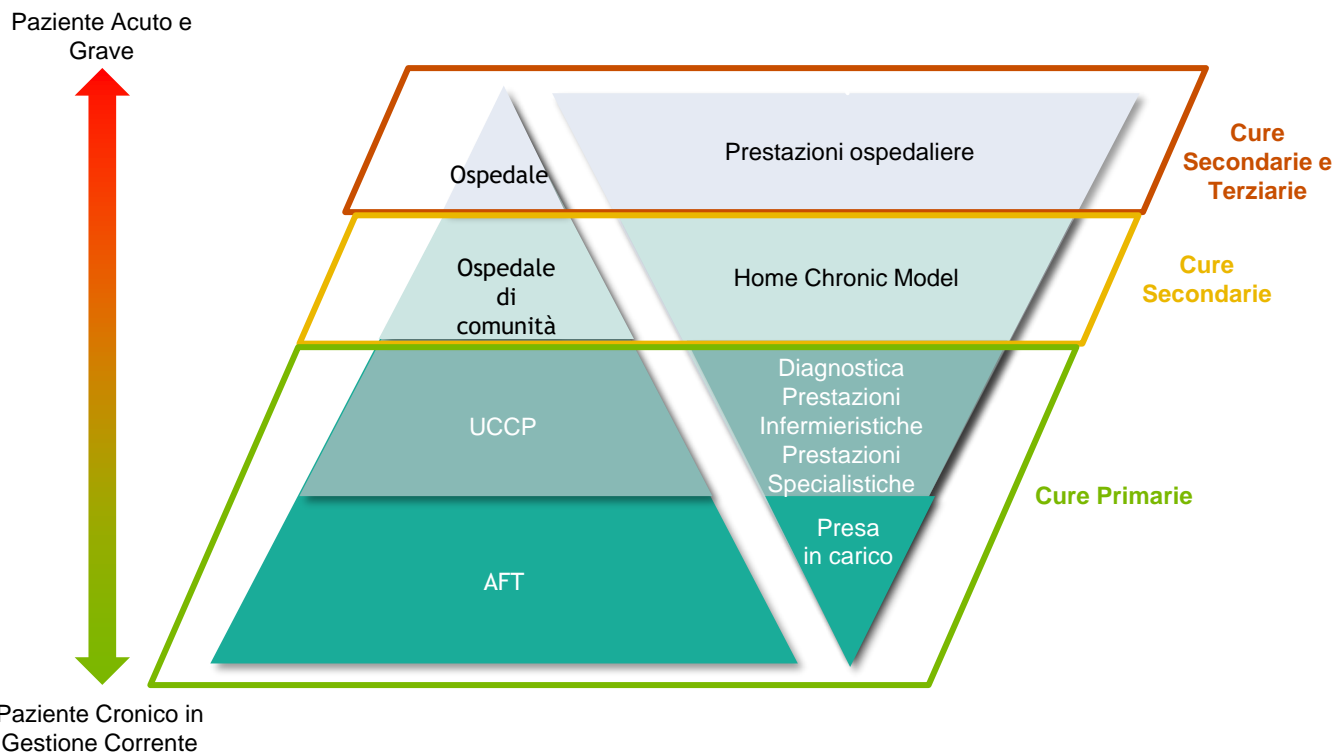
Paziente Acuto e Grave

Ospedale

Prestazioni ospedaliere

Cure Secondarie e Terziarie

Ospedale di comunità

Home Chronic Model

Cure Secondarie

UCCP

Diagnostica
Prestazioni Infermieristiche
Prestazioni Specialistiche

Cure Primarie

AFT

Presa in carico

Paziente Cronico in Gestione Corrente